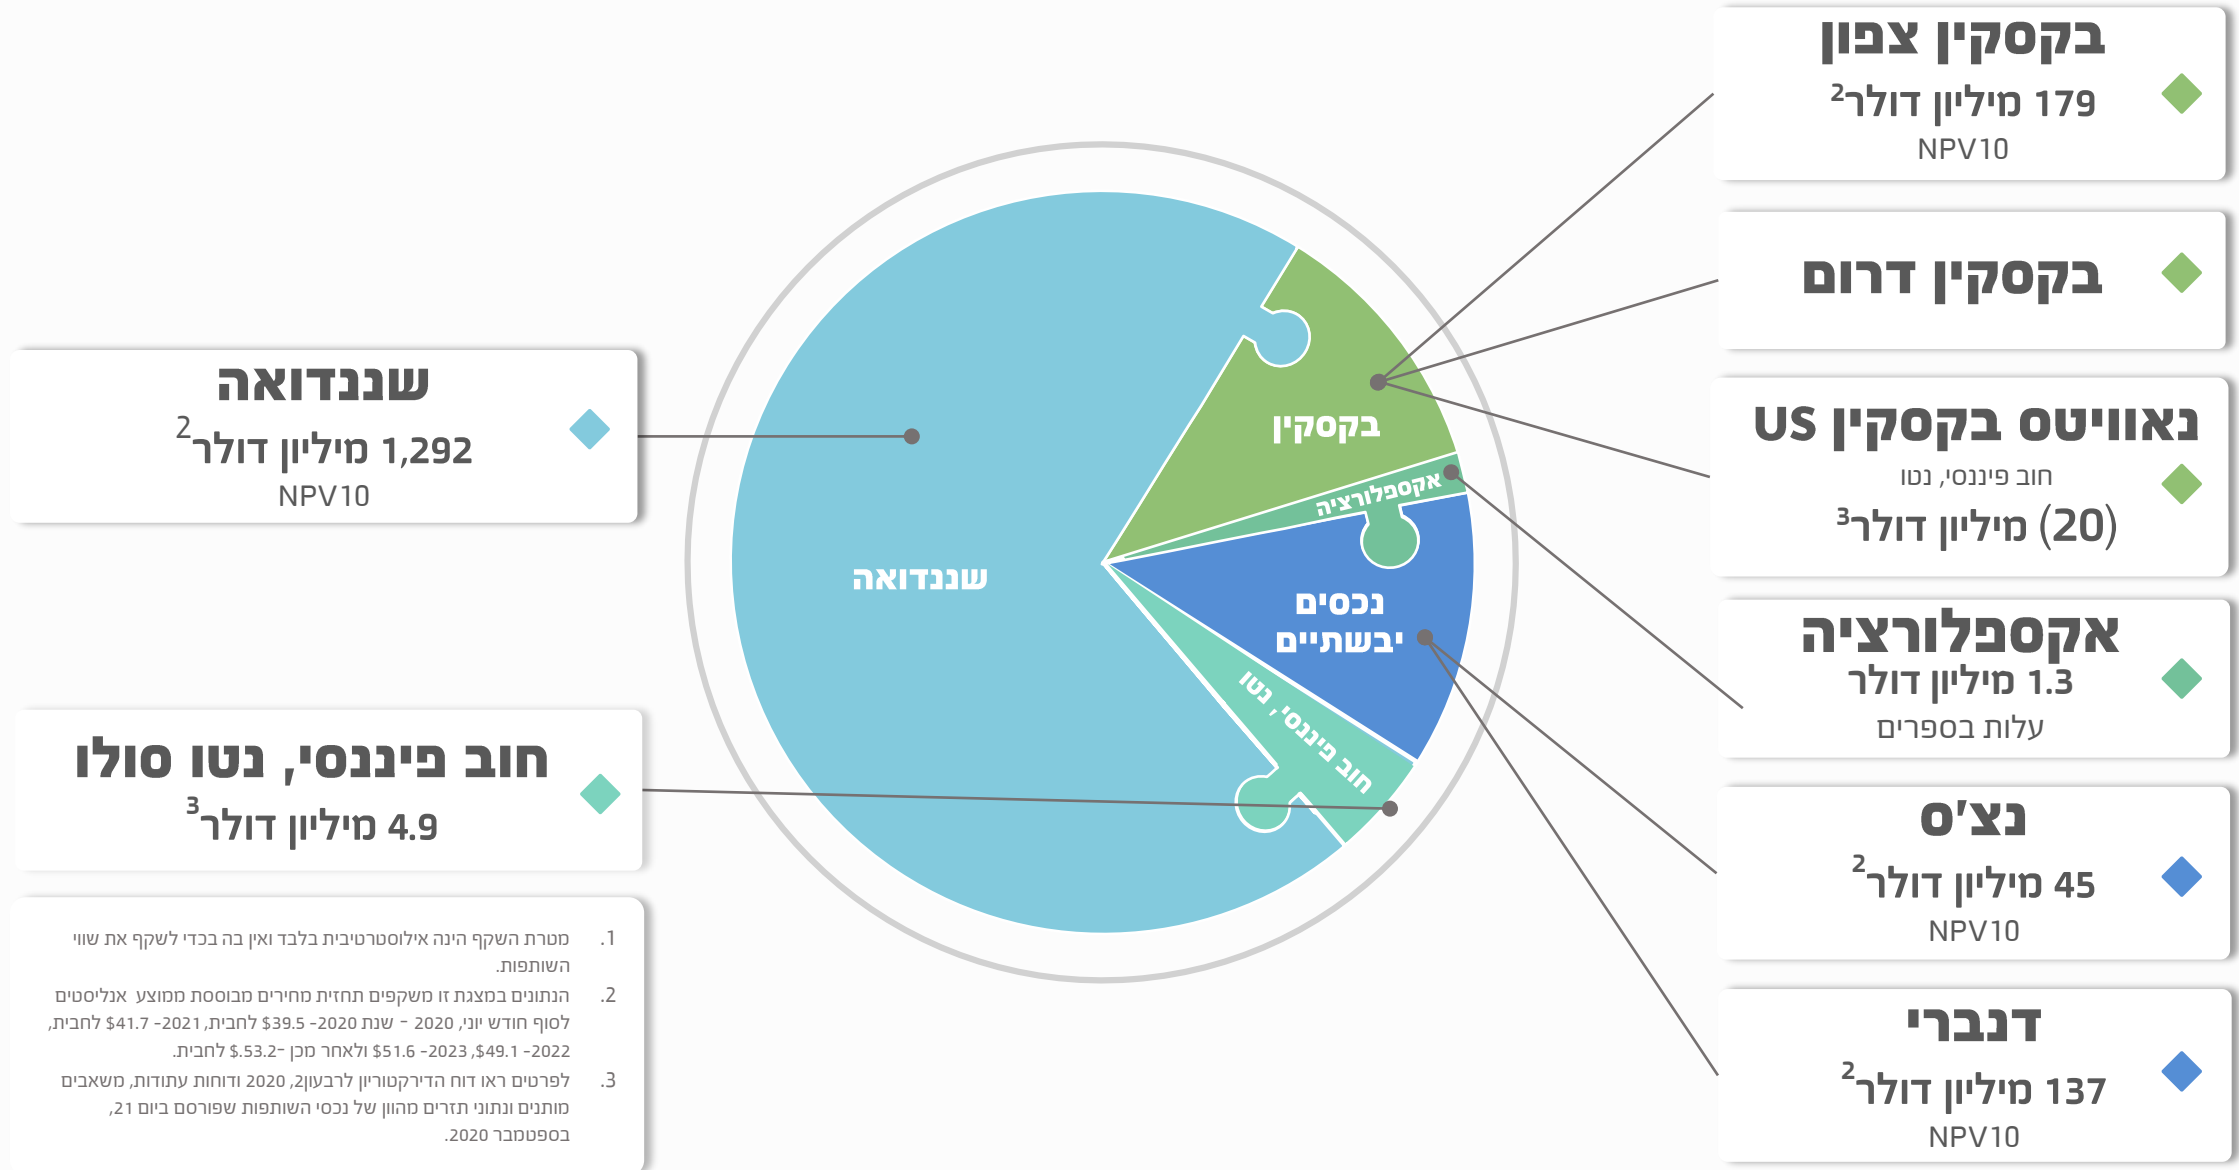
בקסקין צפון
179 מיליון דולר$^2$
NPV10

בקסקין דרום

נאוויטס בקסקין US
חוב פיננסי, נטו
(20) מיליון דולר$^3$

אקספלורציה
1.3 מיליון דולר
עלות בספרים

נצ'ס
45 מיליון דולר$^2$
NPV10

דנברי
137 מיליון דולר$^2$
NPV10

שננדואה
1,292 מיליון דולר$^2$
NPV10

חוב פיננסי, נטו סולו
4.9 מיליון דולר$^3$

שננדואה
בקסקין
אקספלורציה
נכסים יבשתיים
חוב פיננסי, נטו

1. מטרת השקף הינה אילוסטרטיבית בלבד ואין בה בכדי לשקף את שווי השותפות.
2. הנתונים במצגת זו משקפים תחזית מחירים מבוססת ממוצע אנליסטים לסוף חודש יוני, 2020 - שנת 2020- $39.5 לחבית, 2021- $41.7 לחבית, 2022- $49.1, 2023- $51.6 ולאחר מכן -$53.2 לחבית.
3. לפרטים ראו דוח הדירקטוריון לרבעון2, 2020 ודוחות עתודות, משאבים מותנים ונתוני תזרים מהוון של נכסי השותפות שפורסם ביום 21, בספטמבר 2020.